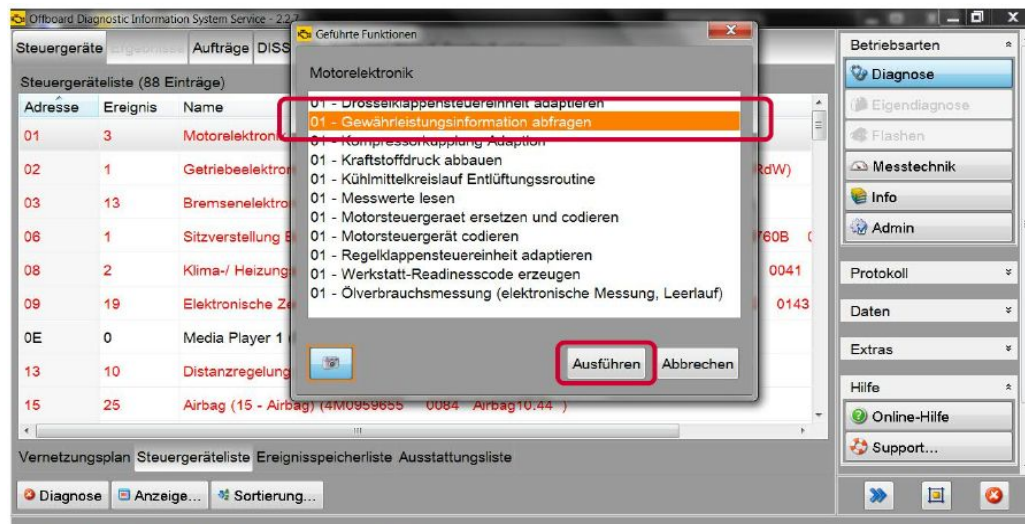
Offboard Diagnostic Information System Service - 2.2.7

Steuergeräte Ergebnisse Aufträge DISS

Steuergeräteliste (88 Einträge)

| Adresse | Ereignis | Name |
|---|---|---|
| 01 | 3 | Motorelektronik |
| 02 | 1 | Getriebeelektro |
| 03 | 13 | Bremsenelektro |
| 06 | 1 | Sitzverstellung B |
| 08 | 2 | Klima-/ Heizung |
| 09 | 19 | Elektronische Ze |
| 0E | 0 | Media Player 1 |
| 13 | 10 | Distanzregelung |
| 15 | 25 | Airbag (15 - Airbag) (4M0959655 0084 Airbag10.44 ) |

RdW)
760B
0041
0143

Vernetzungsplan Steuergeräteliste Ereignisspeicherliste Ausstattungsliste

Diagnose Anzeige... Sortierung...

Geführte Funktionen

Motorelektronik

01 - Drosselklappensteuereinheit adaptieren
01 - Gewährleistungsinformation abfragen
01 - Kompressorkupplung Adaption
01 - Kraftstoffdruck abbauen
01 - Kühlmittelkreislauf Entlüftungsroutine
01 - Messwerte lesen
01 - Motorsteuergeraet ersetzen und codieren
01 - Motorsteuergerät codieren
01 - Regelklappensteuereinheit adaptieren
01 - Werkstatt-Readinesscode erzeugen
01 - Ölverbrauchsmessung (elektronische Messung, Leerlauf)

Ausführen Abbrechen

Betriebsarten
Diagnose
Eigendiagnose
Flashen
Messtechnik
Info
Admin
Protokoll
Daten
Extras
Hilfe
Online-Hilfe
Support...